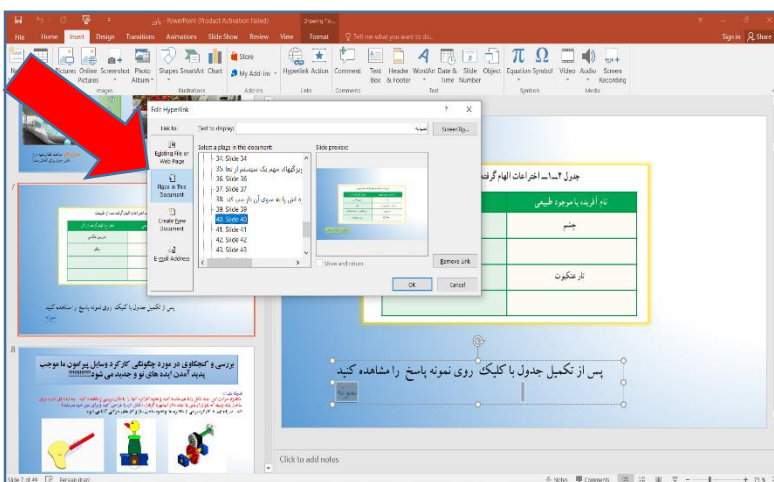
پاور - PowerPoint (Product Activation Failed)
Drawing To...
Sign in
Share
File Home Insert Design Transitions Animations Slide Show Review View Format Tell me what you want to do...
Pictures Online Pictures Screenshot Photo Album Shapes SmartArt Chart Store My Add-ins Hyperlink Action Comment Text Box Header & Footer WordArt Date & Time Slide Number Object Equation Symbol Video Audio Screen Recording
Images Illustrations Add-ins Links Comments Text Symbols Media

Edit Hyperlink
?
×
Link to:
Text to display:
ScreenTip...
Existing File or Web Page
Place in This Document
Create New Document
E-mail Address
Select a place in this document:
34. Slide 34
35. ویژگیهای مهم یک سیستم از نما
36. Slide 36
37. Slide 37
38. به آتش را به سوی آن دار می کند
39. Slide 39
40. Slide 40
41. Slide 41
42. Slide 42
43. Slide 43
Slide preview:
Show and return
Remove Link
OK
Cancel

جدول ۲-۱ــ اختراعات الهام گرفته
نام آفریده یا موجود طبیعی
جنس
تار عنکبوت

پس از تکمیل جدول با کلیک روی نمونه پاسخ را مشاهده کنید

پس از تکمیل جدول با کلیک روی نمونه پاسخ را مشاهده کنید

8
بررسی و کنجکاوی در مورد چگونگی کارکرد وسایل پیرامون ما موجب پدید آمدن ایده های نو و جدید می شود!!!!!!!!!!

Click to add notes
Slide 7 of 49
Persian (Iran)
Notes
Comments
75 %